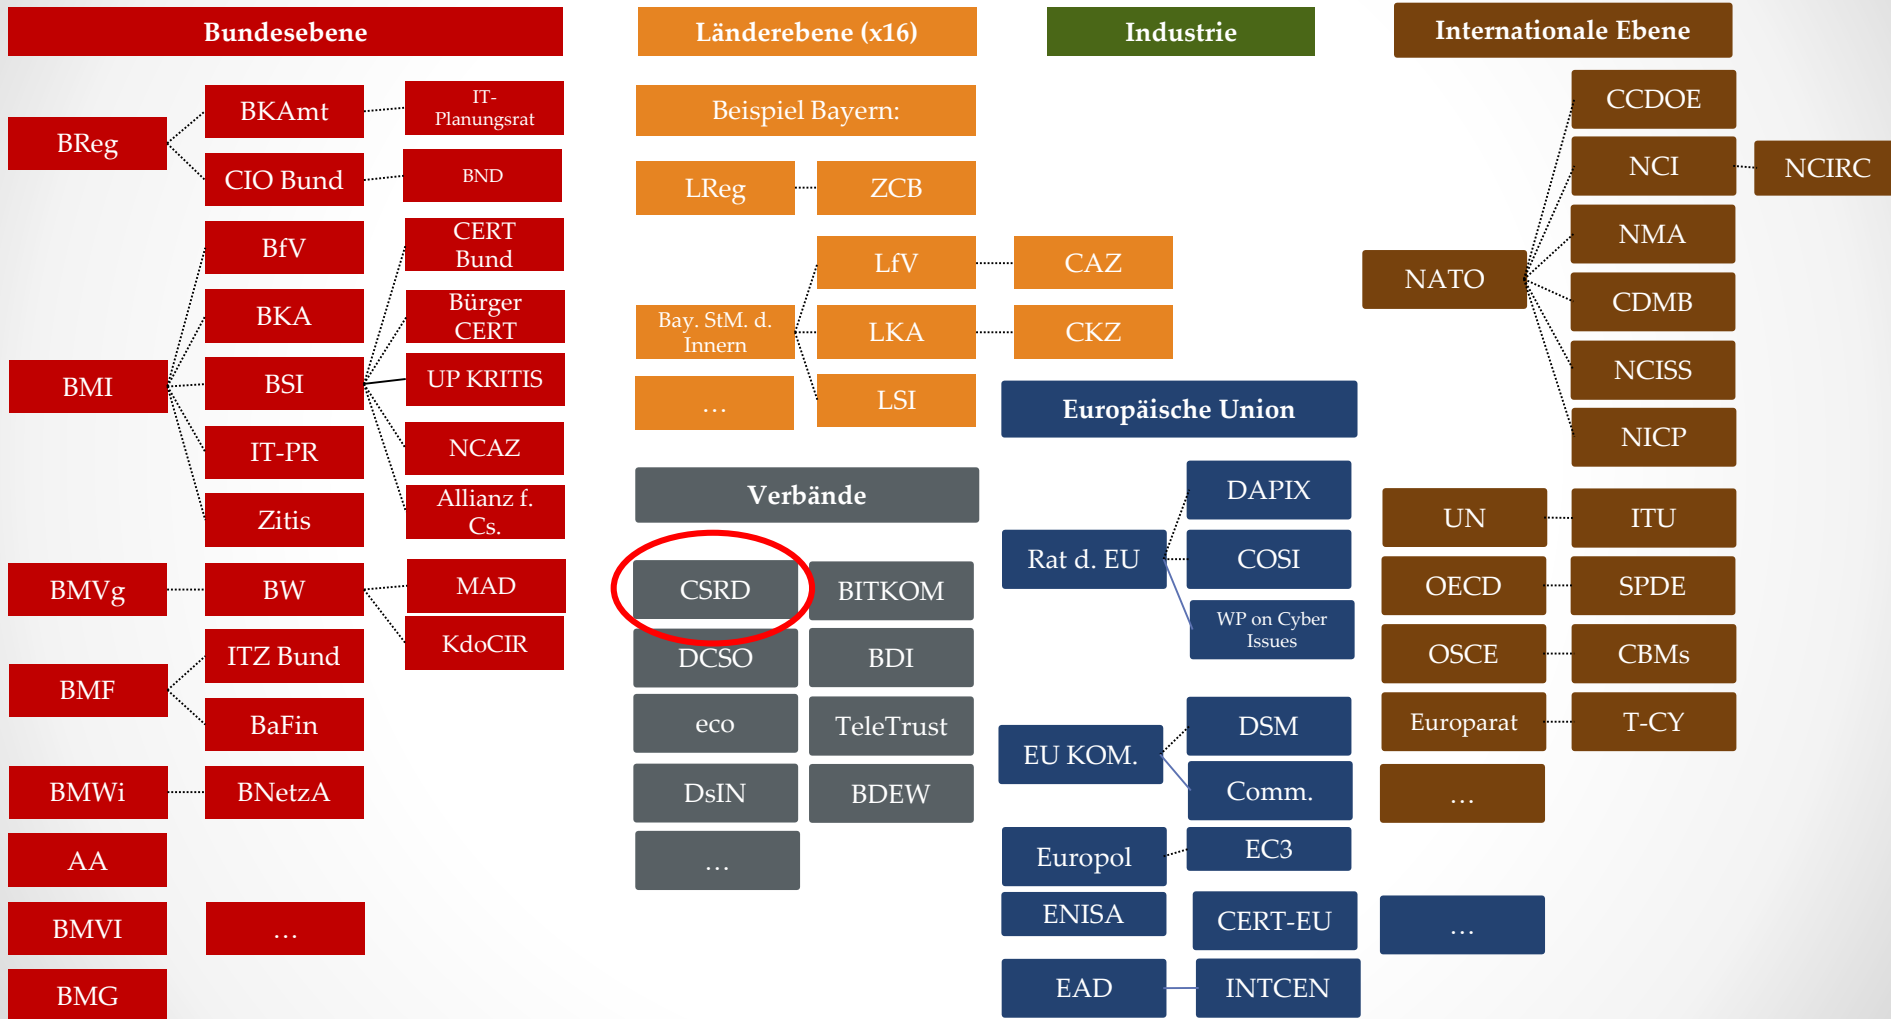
Bundesebene

BReg
BKAmt
IT-Planungsrat
CIO Bund
BND
BfV
CERT Bund
BKA
Bürger CERT
BMI
BSI
UP KRITIS
IT-PR
NCAZ
Zitis
Allianz f. Cs.
BMVg
BW
MAD
KdoCIR
BMF
ITZ Bund
BaFin
BMWi
BNetzA
AA
BMVI
…
BMG

Länderebene (x16)

Beispiel Bayern:
LReg
ZCB
LfV
CAZ
Bay. StM. d. Innern
LKA
CKZ
…
LSI

Verbände

CSRD
BITKOM
DCSO
BDI
eco
TeleTrust
DsIN
BDEW
…

Industrie

Europäische Union

Rat d. EU
DAPIX
COSI
WP on Cyber Issues
EU KOM.
DSM
Comm.
Europol
EC3
ENISA
CERT-EU
EAD
INTCEN

Internationale Ebene

CCDOE
NCI
NCIRC
NMA
NATO
CDMB
NCISS
NICP
UN
ITU
OECD
SPDE
OSCE
CBMs
Europarat
T-CY
…
…